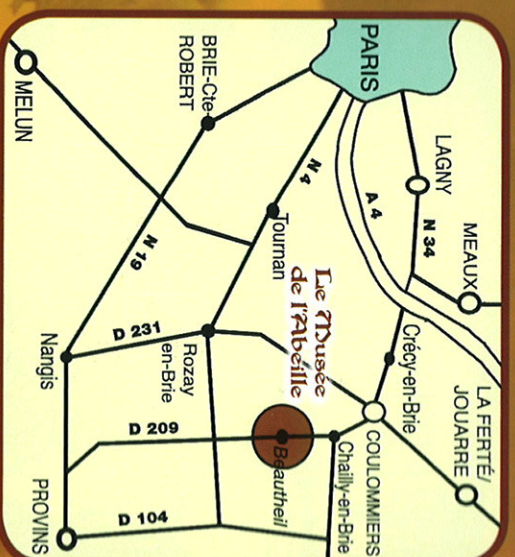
PARIS
BRIE-Cte ROBERT
MELUN
LAGNY
MEAUX
N 34
A 4
N 4
Tournan
N 19
Le Musée de l'Abeille
D 231
Rozay en-Brie
Nangis
Crécy-en-Brie
LA FERTÉ/ JOUARRE
COULOMMIERS
D 209
Beautheil
Chailly-en-Brie
D 104
PROVINS